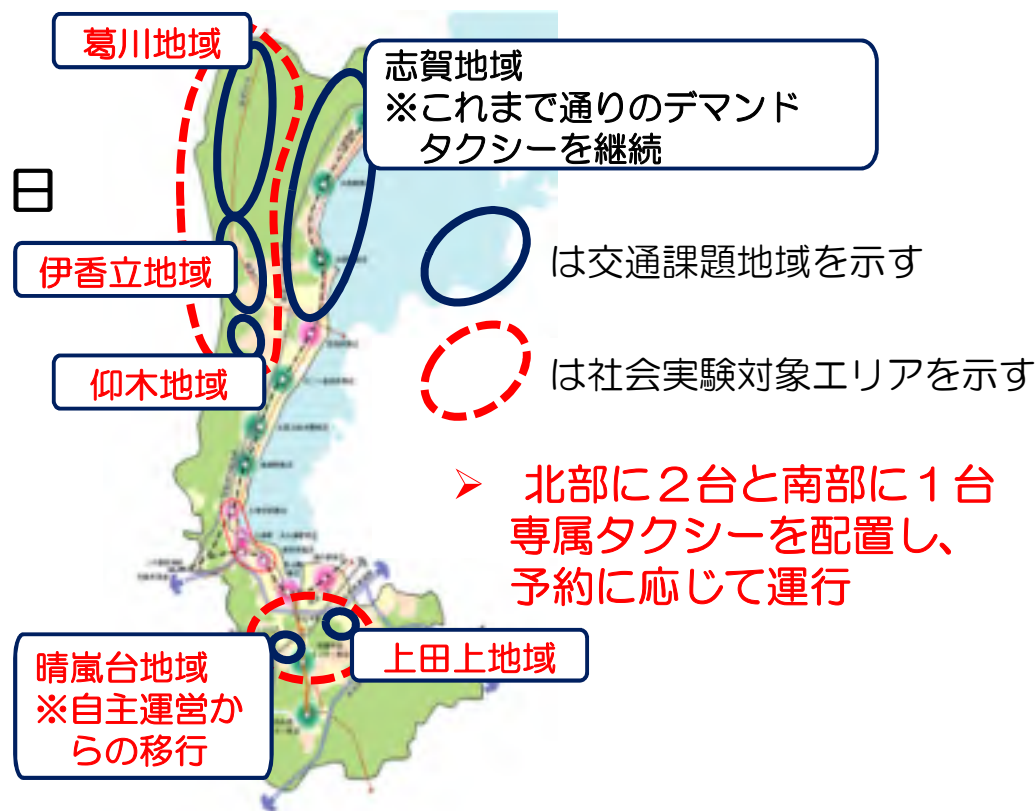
葛川地域

志賀地域
※これまで通りのデマンドタクシーを継続

日

伊香立地域

は交通課題地域を示す

仰木地域

は社会実験対象エリアを示す

➢ 北部に２台と南部に１台専属タクシーを配置し、予約に応じて運行

晴嵐台地域
※自主運営からの移行

上田上地域